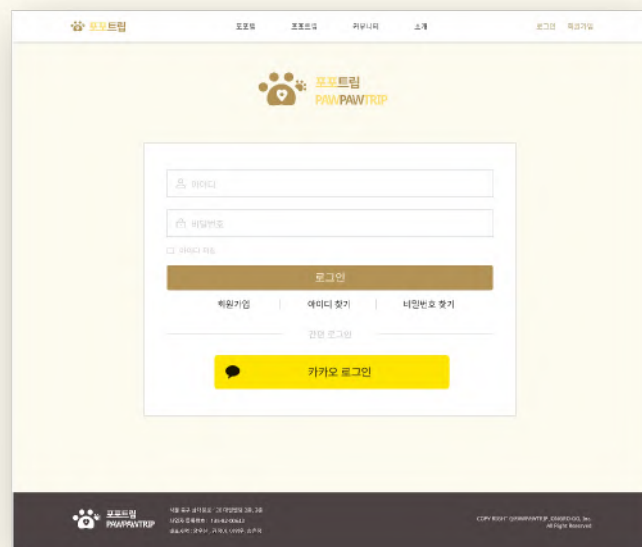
포포트립

포포탭 포포트립 커뮤니티 소개 로그인 회원가입

포포트립
PAWPAWTRIP

아이디

비밀번호

아이디 저장

로그인

회원가입 | 아이디 찾기 | 비밀번호 찾기

간편 로그인

카카오 로그인

포포트립
PAWPAWTRIP

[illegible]
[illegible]
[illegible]

COPYRIGHT ©PAWPAWTRIP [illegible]
All Right Reserved